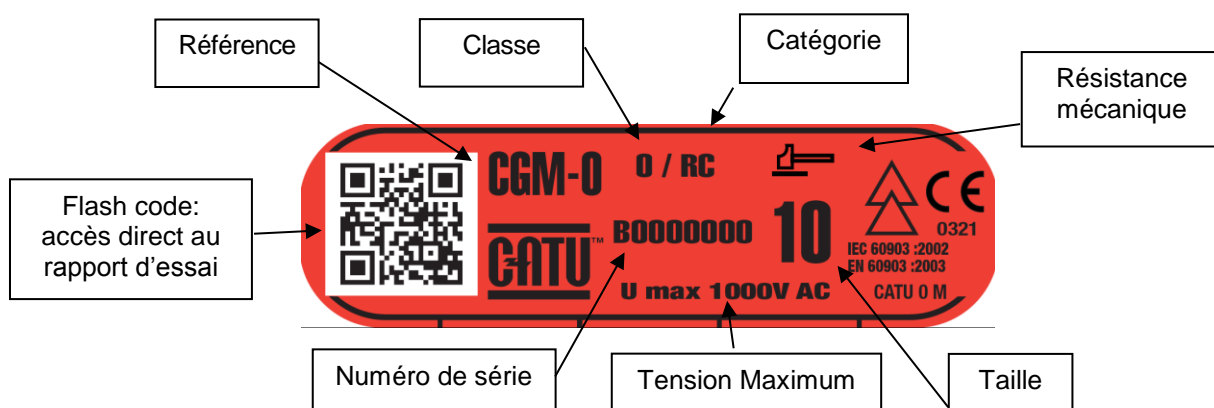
Référence

Classe

Catégorie

Résistance mécanique

Flash code: accès direct au rapport d'essai

CGM-0

0 / RC

CE

0321

CATU™

B0000000

10

IEC 60903 :2002
EN 60903 :2003

U max 1000V AC

CATU 0 M

Numéro de série

Tension Maximum

Taille